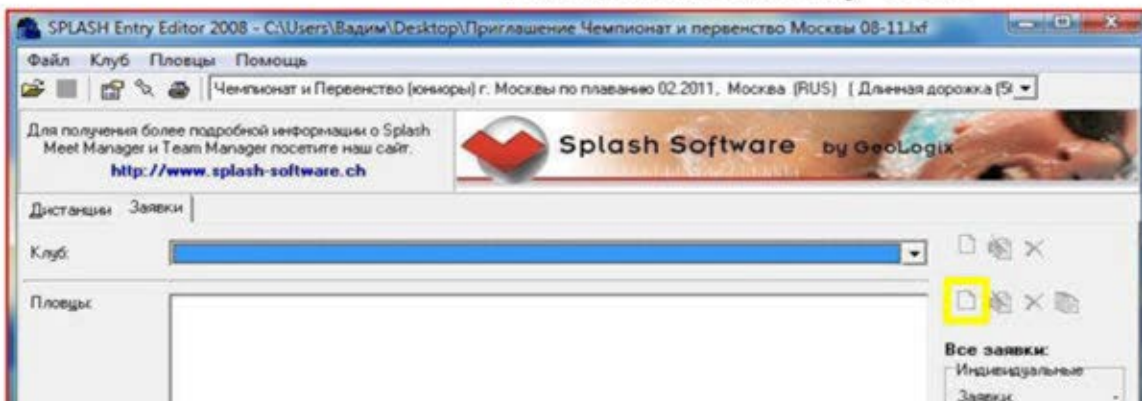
SPLASH Entry Editor 2008 - C:\Users\Вадим\Desktop\Приглашение Чемпионат и первенство Москвы 08-11.lxf

Файл Клуб Пловцы Помощь

Чемпионат и Первенство (юниоры) г. Москвы по плаванию 02.2011, Москва (RUS) ( Длинная дорожка (5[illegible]

Для получения более подробной информации о Splash Meet Manager и Team Manager посетите наш сайт.
http://www.splash-software.ch

Splash Software by GeoLogix

Дистанции Заявки

Клуб:

Пловцы:

Все заявки:
Индивидуальные
Заявки